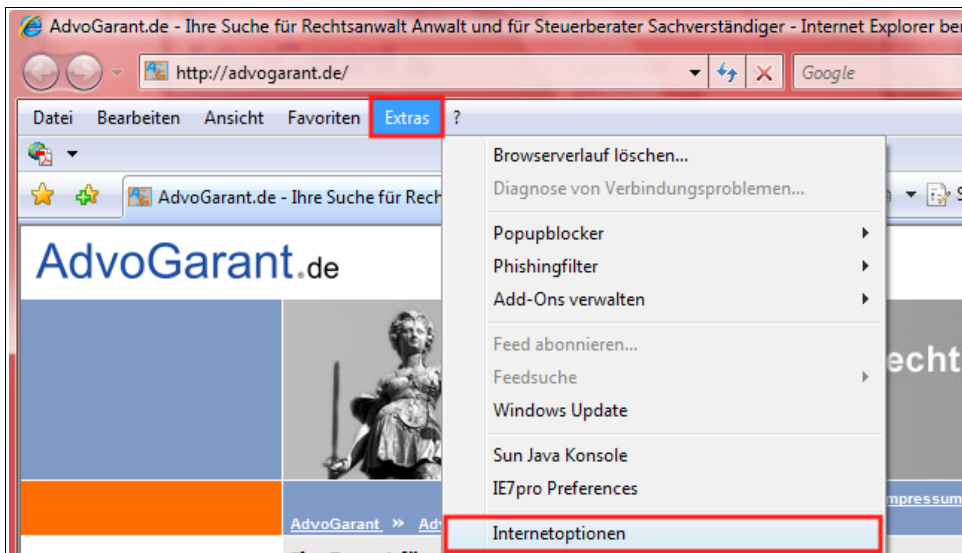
AdvoGarant.de - Ihre Suche für Rechtsanwalt Anwalt und für Steuerberater Sachverständiger - Internet Explorer ber

http://advogarant.de/

Google

Datei Bearbeiten Ansicht Favoriten Extras ?

AdvoGarant.de - Ihre Suche für Rech

AdvoGarant.de

Browserverlauf löschen...
Diagnose von Verbindungsproblemen...
Popupblocker
Phishingfilter
Add-Ons verwalten
Feed abonnieren...
Feedsuche
Windows Update
Sun Java Konsole
IE7pro Preferences
Internetoptionen

echt

mpressum

AdvoGarant » Adv